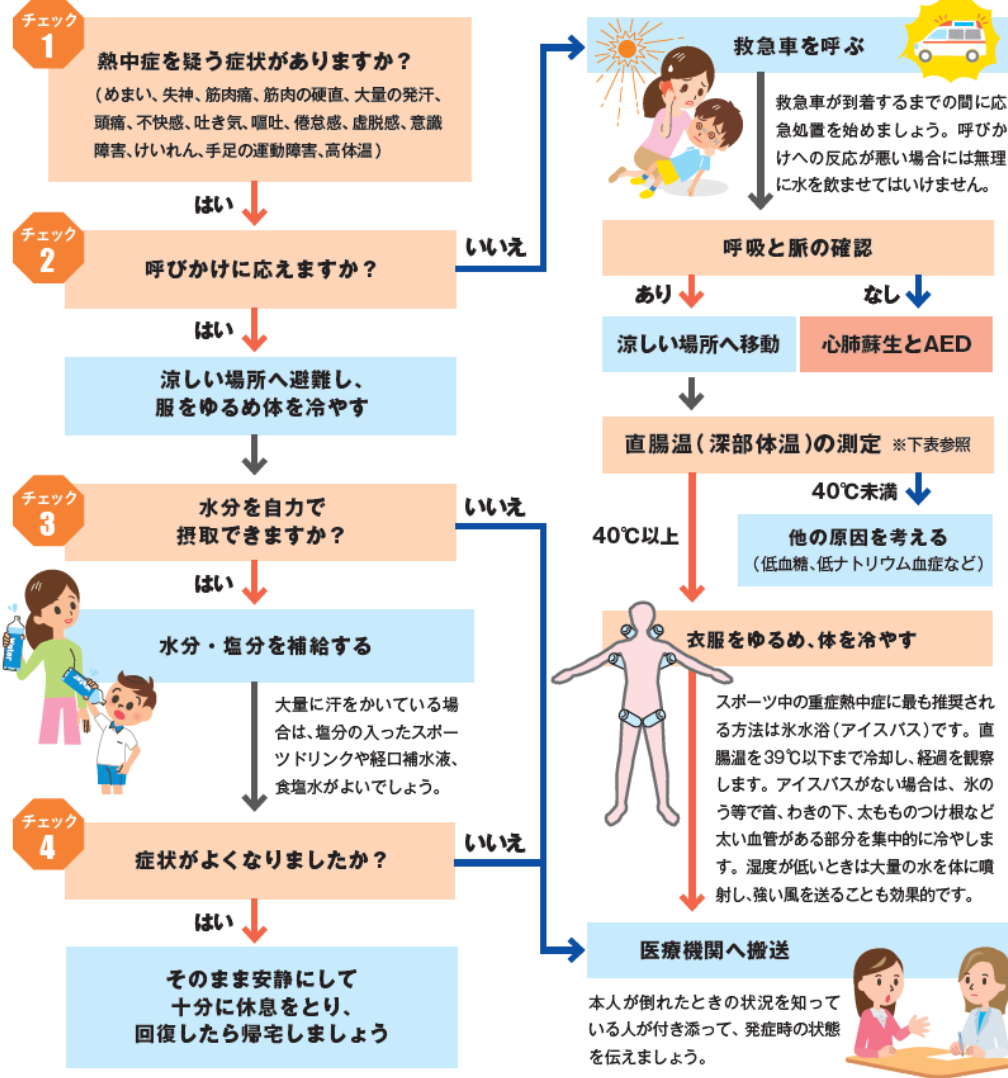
チェック 1

熱中症を疑う症状がありますか？

（めまい、失神、筋肉痛、筋肉の硬直、大量の発汗、頭痛、不快感、吐き気、嘔吐、倦怠感、虚脱感、意識障害、けいれん、手足の運動障害、高体温）

はい

チェック 2

呼びかけに応えますか？

いいえ

はい

涼しい場所へ避難し、服をゆるめ体を冷やす

チェック 3

水分を自力で摂取できますか？

いいえ

はい

水分・塩分を補給する

大量に汗をかいている場合は、塩分の入ったスポーツドリンクや経口補水液、食塩水がよいでしょう。

チェック 4

症状がよくなりましたか？

いいえ

はい

そのまま安静にして十分に休息をとり、回復したら帰宅しましょう

救急車を呼ぶ

救急車が到着するまでの間に応急処置を始めましょう。呼びかけへの反応が悪い場合には無理に水を飲ませてはいけません。

呼吸と脈の確認

あり

なし

涼しい場所へ移動

心肺蘇生とAED

直腸温（深部体温）の測定 ※下表参照

40℃未満

40℃以上

他の原因を考える

（低血糖、低ナトリウム血症など）

衣服をゆるめ、体を冷やす

スポーツ中の重症熱中症に最も推奨される方法は氷水浴（アイスバス）です。直腸温を39℃以下まで冷却し、経過を観察します。アイスバスがない場合は、氷のう等で首、わきの下、太ももの つけ根など太い血管がある部分を集中的に冷やします。湿度が低いときは大量の水を体に噴射し、強い風を送ることも効果的です。

医療機関へ搬送

本人が倒れたときの状況を知っている人が付き添って、発症時の状態を伝えましょう。